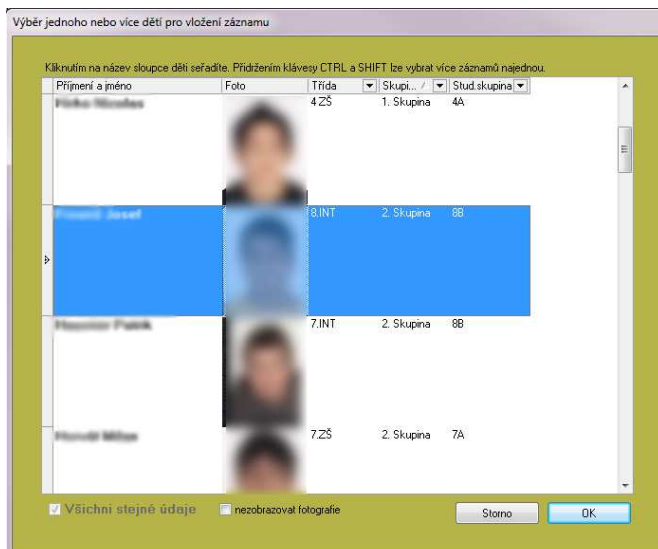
Výběr jednoho nebo více dětí pro vložení záznamu

Kliknutím na název sloupce děti seřadíte. Přidržením klávesy CTRL a SHIFT lze vybrat více záznamů najednou.

| Příjmení a jméno | Foto | Třída | Skupi... | Stud.skupina |
|---|---|---|---|---|
| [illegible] | | 4.ZŠ | 1. Skupina | 4A |
| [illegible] | | 8.INT | 2. Skupina | 8B |
| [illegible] | | 7.INT | 2. Skupina | 8B |
| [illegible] | | 7.ZŠ | 2. Skupina | 7A |

Všichni stejné údaje

nezobrazovat fotografie

Storno

OK